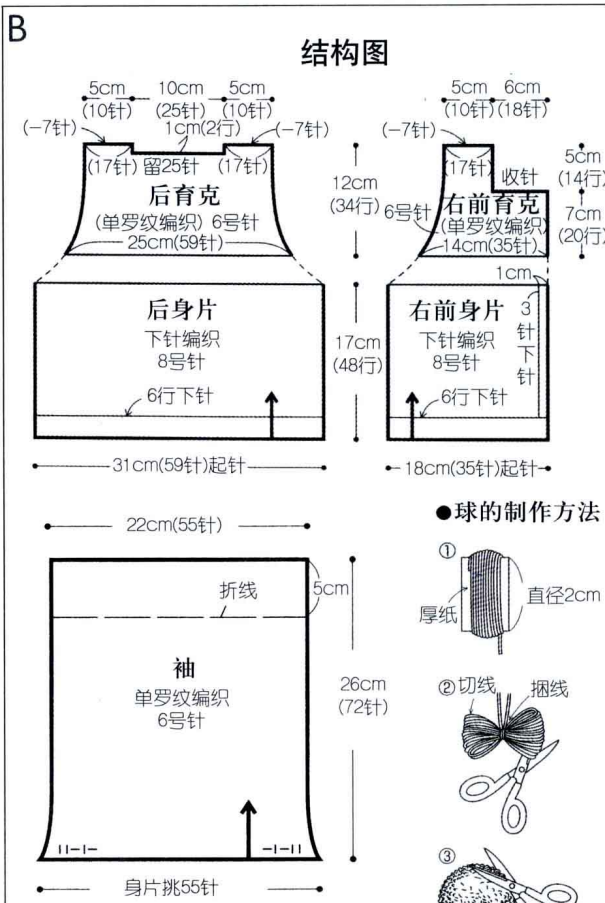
B

结构图

5cm (10针) 10cm (25针) 5cm (10针)
(-7针) 1cm(2行) (-7针)
(17针) 留25针 (17针)
后育克
(单罗纹编织) 6号针
25cm(59针)

12cm (34行)

5cm 6cm
(10针)(18针)
(-7针)
(17针) 收针
6号针
右前育克
(单罗纹编织)
14cm(35针)
5cm (14行)
7cm (20行)

后身片
下针编织
8号针
6行下针

17cm (48行)

1cm
右前身片
下针编织
8号针
6行下针
3针下针

31cm(59针)起针
18cm(35针)起针

22cm(55针)

折线
5cm

袖
单罗纹编织
6号针

26cm (72针)

11-1- -1-11

身片挑55针

●球的制作方法
①
厚纸
直径2cm
②切线 捆线
③